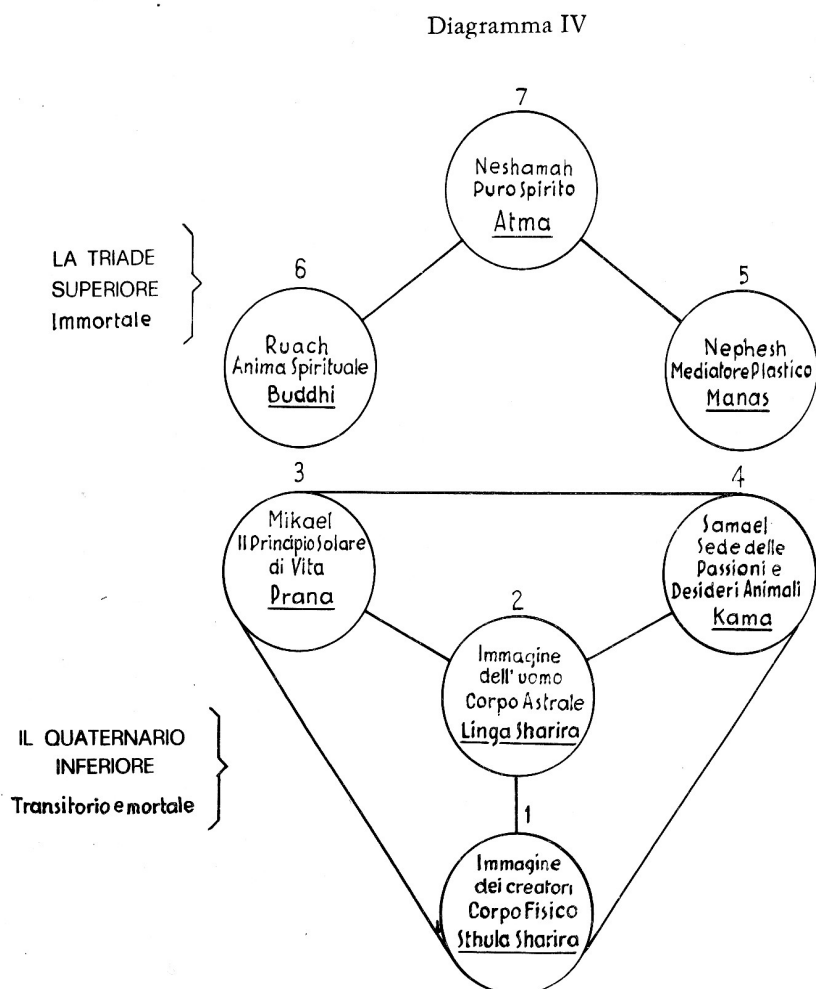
Diagramma IV

7
Neshamah
Puro Spirito
Atma

LA TRIADE SUPERIORE Immortale

6
Ruach
Anima Spirituale
Buddhi

5
Nephesh
Mediatore Plastico
Manas

3
Mikael
Il Principio Solare di Vita
Prana

4
Samael
Sede delle Passioni e Desideri Animali
Kama

2
Immagine dell' uomo
Corpo Astrale
Linga Sharira

IL QUATERNARIO INFERIORE
Transitorio e mortale

1
Immagine dei creatori
Corpo Fisico
Sthula Sharira